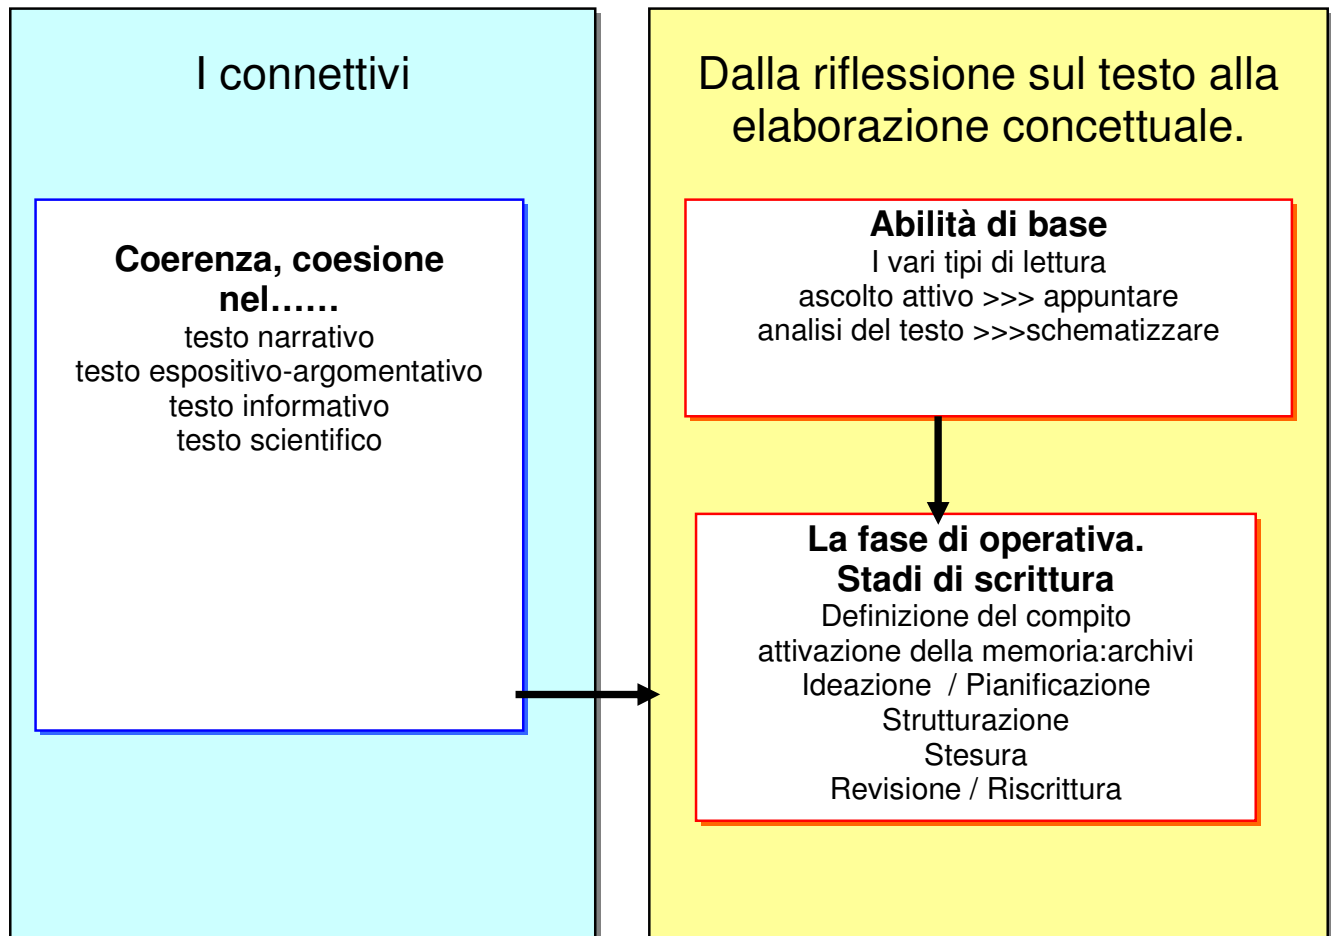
I connettivi

Coerenza, coesione nel……
testo narrativo
testo espositivo-argomentativo
testo informativo
testo scientifico

Dalla riflessione sul testo alla elaborazione concettuale.

Abilità di base
I vari tipi di lettura
ascolto attivo >>> appuntare
analisi del testo >>>schematizzare

La fase di operativa.
Stadi di scrittura
Definizione del compito
attivazione della memoria:archivi
Ideazione / Pianificazione
Strutturazione
Stesura
Revisione / Riscrittura